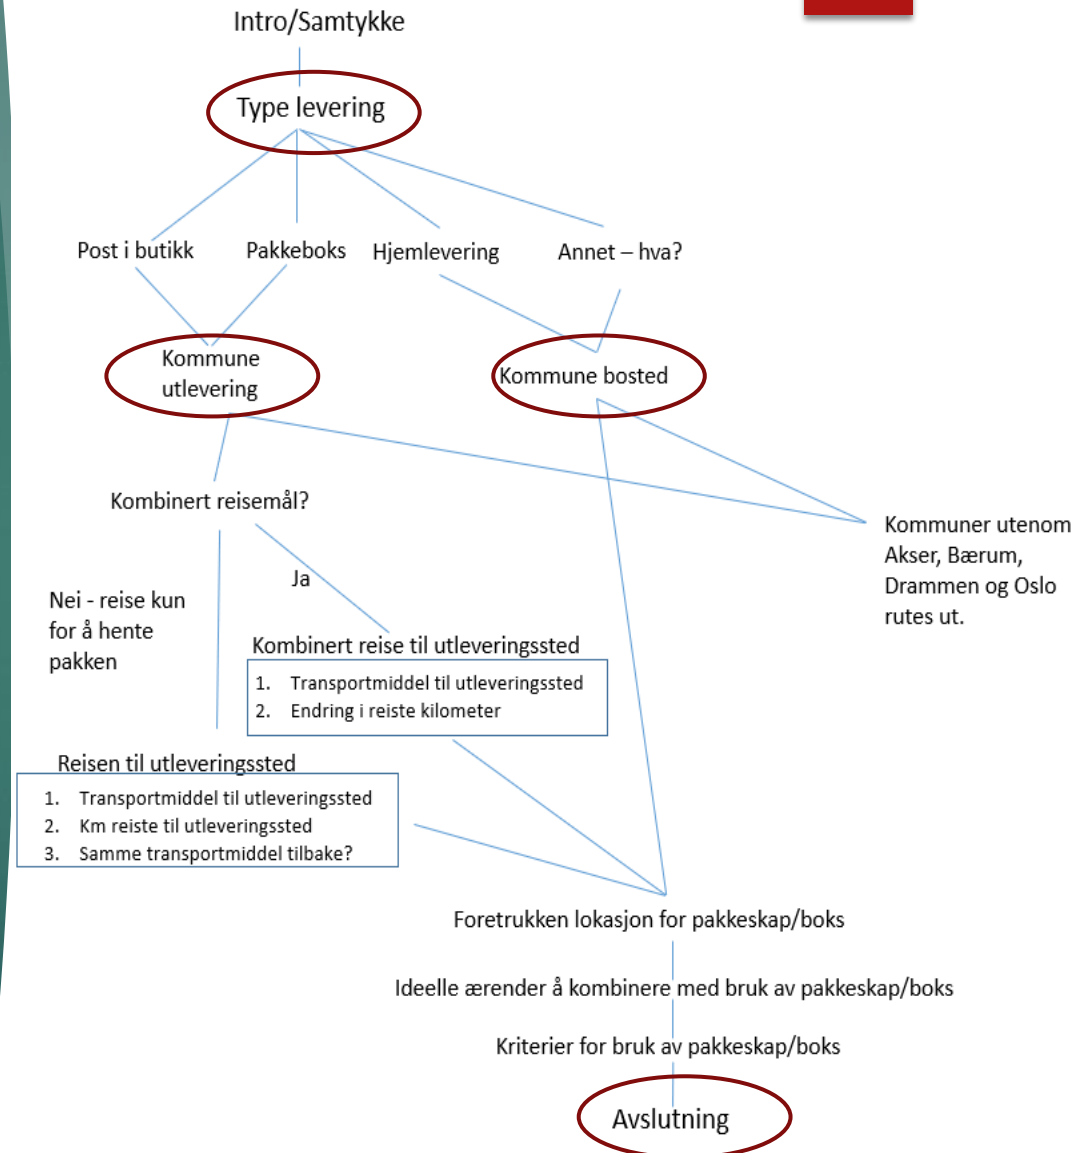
Intro/Samtykke

Type levering

Post i butikk

Pakkeboks

Hjemlevering

Annet – hva?

Kommune utlevering

Kommune bosted

Kombinert reisemål?

Kommuner utenom Akser, Bærum, Drammen og Oslo rutes ut.

Ja

Nei - reise kun for å hente pakken

Kombinert reise til utleveringssted

1. Transportmiddel til utleveringssted
2. Endring i reiste kilometer

Reisen til utleveringssted

1. Transportmiddel til utleveringssted
2. Km reiste til utleveringssted
3. Samme transportmiddel tilbake?

Foretrukken lokasjon for pakkeskap/boks

Ideelle ærender å kombinere med bruk av pakkeskap/boks

Kriterier for bruk av pakkeskap/boks

Avslutning